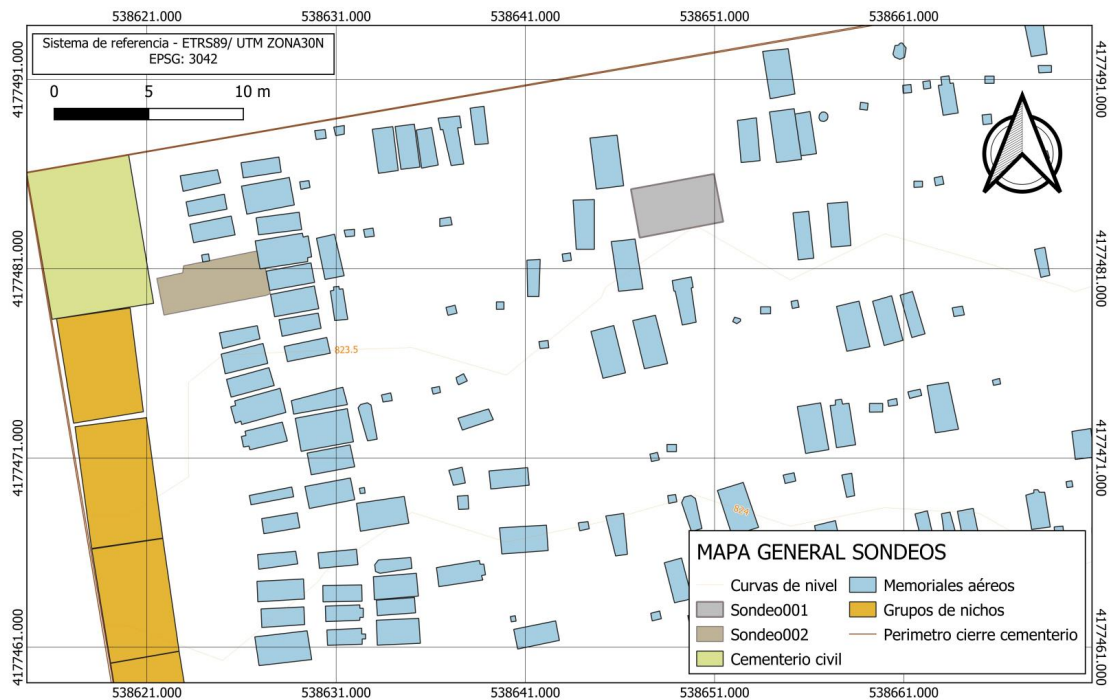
538621.000 538631.000 538641.000 538651.000 538661.000

Sistema de referencia - ETRS89/ UTM ZONA30N
EPSG: 3042

0 5 10 m

4177491.000
4177481.000
4177471.000
4177461.000

823.5

MAPA GENERAL SONDEOS

Curvas de nivel
Memoriales aéreos
Sondeo001
Grupos de nichos
Sondeo002
Perimetro cierre cementerio
Cementerio civil

538621.000 538631.000 538641.000 538651.000 538661.000